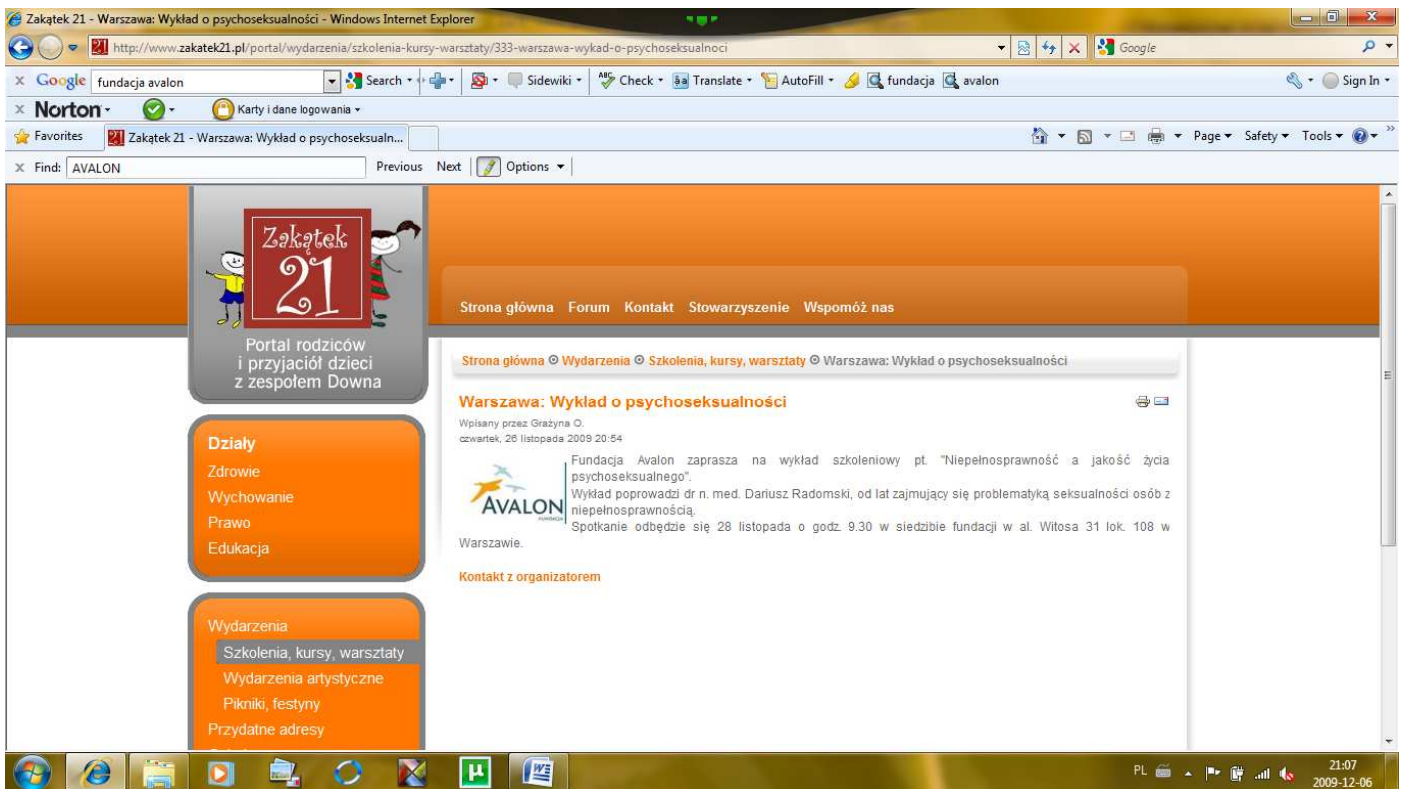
Zakątek 21 - Warszawa: Wykład o psychoseksualności - Windows Internet Explorer

http://www.zakatek21.pl/portal/wydarzenia/szkolenia-kursy-warsztaty/333-warszawa-wyklad-o-psychoseksualnoci

Google

Google fundacja avalon Search Sidewiki Check Translate AutoFill fundacja avalon Sign In

Norton Karty i dane logowania

Favorites Zakątek 21 - Warszawa: Wykład o psychoseksualn... Page Safety Tools

Find: AVALON Previous Next Options

Zakątek 21

Portal rodziców i przyjaciół dzieci z zespołem Downa

Strona główna Forum Kontakt Stowarzyszenie Wspomóż nas

Strona główna Wydarzenia Szkolenia, kursy, warsztaty Warszawa: Wykład o psychoseksualności

Warszawa: Wykład o psychoseksualności

Wpisany przez Grażyna O.
czwartek, 26 listopada 2009 20:54

AVALON

Fundacja Avalon zaprasza na wykład szkoleniowy pt. "Niepełnosprawność a jakość życia psychoseksualnego".
Wykład poprowadzi dr n. med. Dariusz Radomski, od lat zajmujący się problematyką seksualności osób z niepełnosprawnością.
Spotkanie odbędzie się 28 listopada o godz. 9.30 w siedzibie fundacji w al. Witosa 31 lok. 108 w Warszawie.

Kontakt z organizatorem

Działy
Zdrowie
Wychowanie
Prawo
Edukacja

Wydarzenia
Szkolenia, kursy, warsztaty
Wydarzenia artystyczne
Pikniki, festyny
Przydatne adresy

PL 21:07 2009-12-06